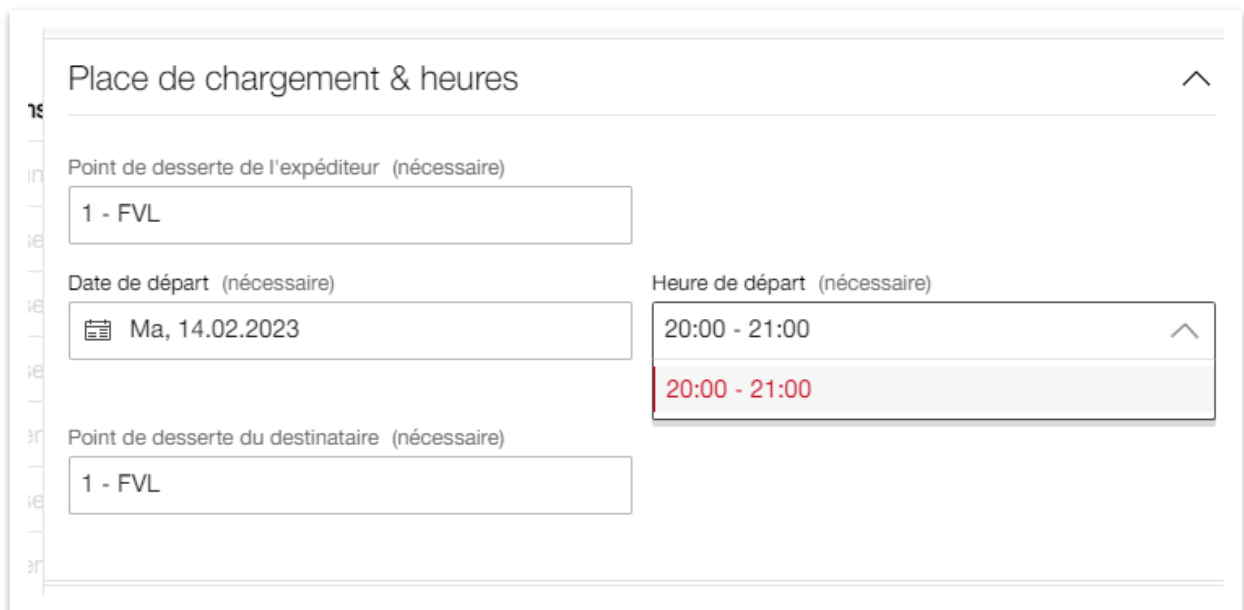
Place de chargement & heures

Point de desserte de l'expéditeur (nécessaire)

1 - FVL

Date de départ (nécessaire)

Ma, 14.02.2023

Heure de départ (nécessaire)

20:00 - 21:00

20:00 - 21:00

Point de desserte du destinataire (nécessaire)

1 - FVL